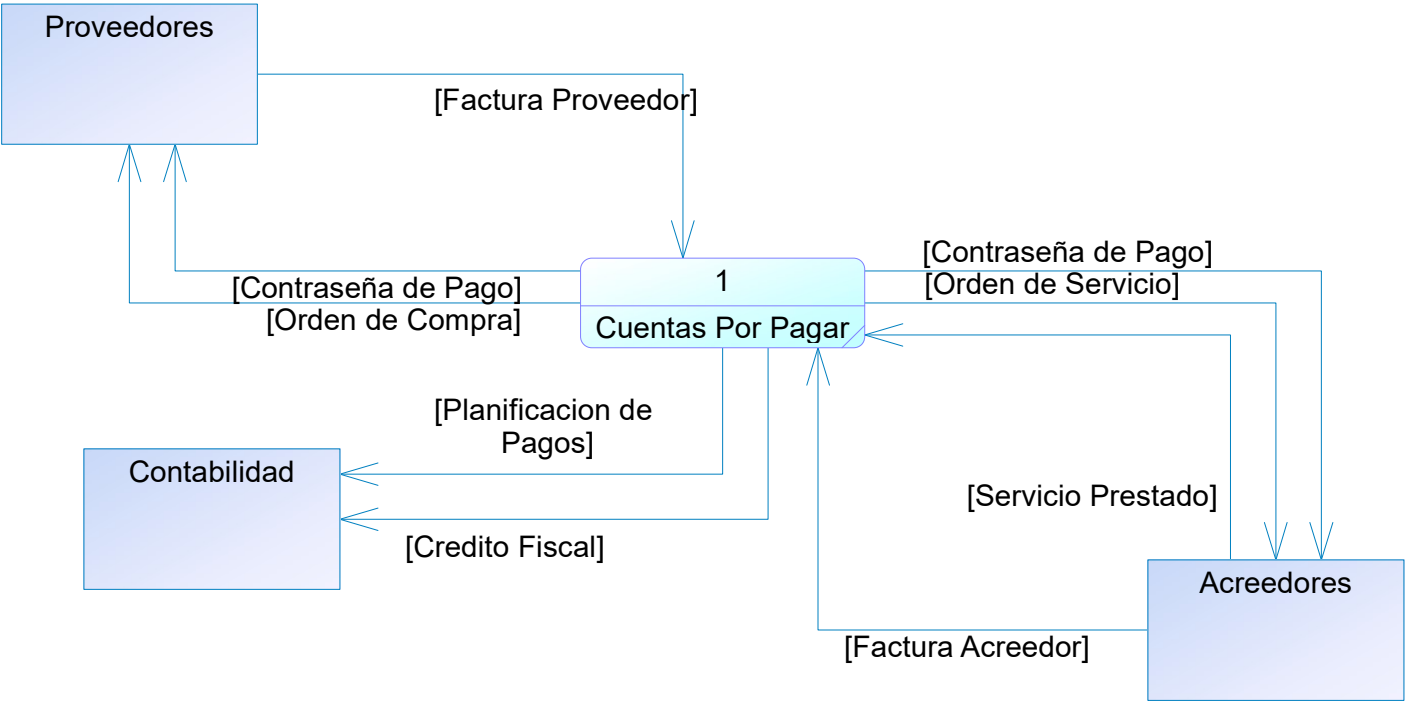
Proveedores

[Factura Proveedor]

[Contraseña de Pago]

[Orden de Servicio]

1

Cuentas Por Pagar

[Contraseña de Pago]

[Orden de Compra]

[Planificacion de Pagos]

Contabilidad

[Servicio Prestado]

[Credito Fiscal]

Acreedores

[Factura Acreedor]